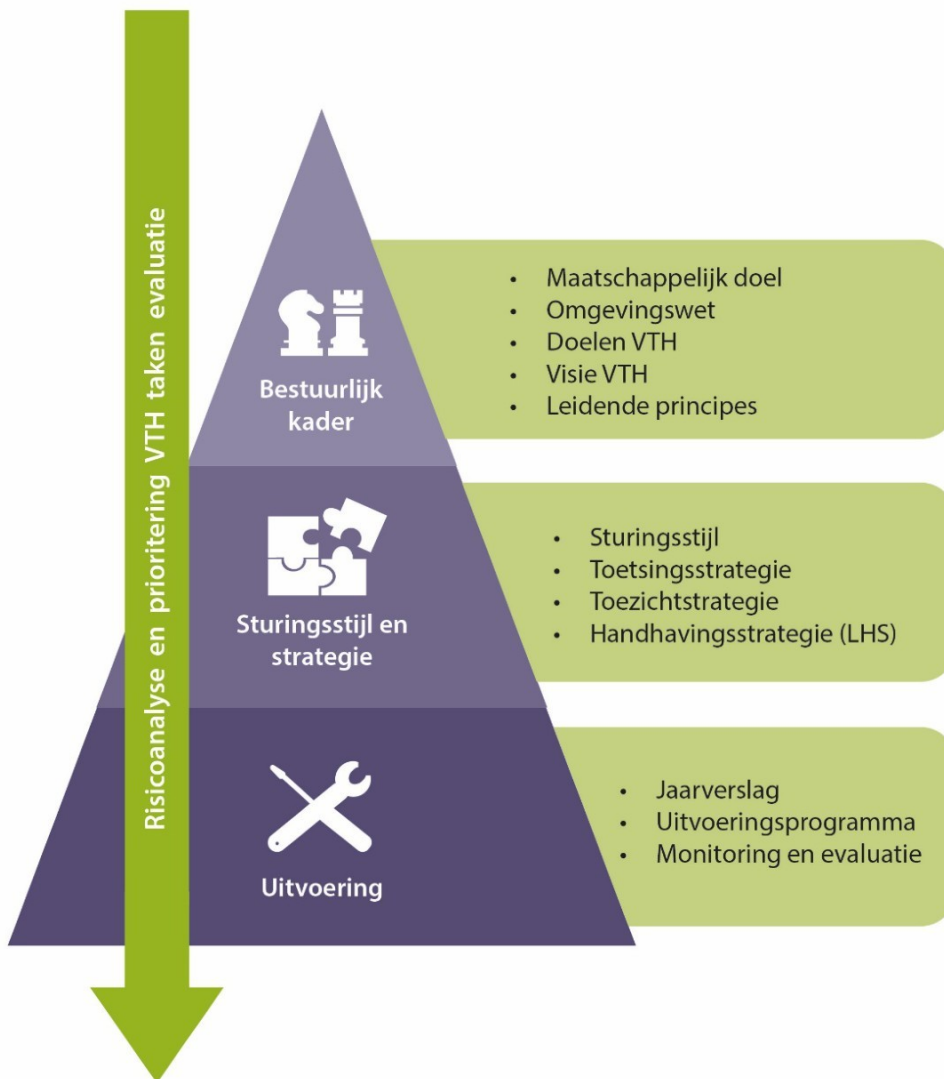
Risicoanalyse en prioritering VTH taken evaluatie

Bestuurlijk kader

- Maatschappelijk doel
- Omgevingswet
- Doelen VTH
- Visie VTH
- Leidende principes

Sturingsstijl en strategie

- Sturingsstijl
- Toetsingsstrategie
- Toezichtstrategie
- Handhavingsstrategie (LHS)

Uitvoering

- Jaarverslag
- Uitvoeringsprogramma
- Monitoring en evaluatie